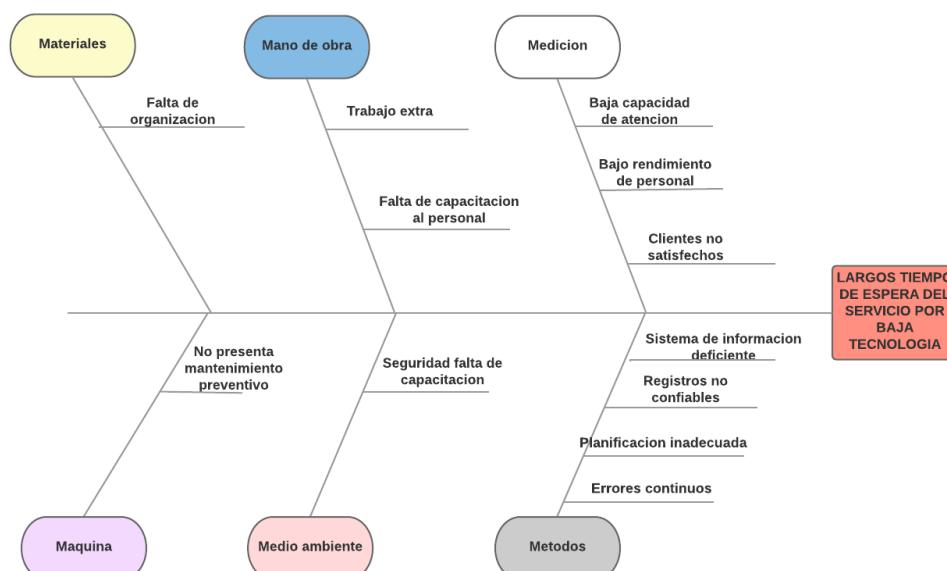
Materiales

Falta de organizacion

Mano de obra

Trabajo extra

Falta de capacitacion al personal

Medicion

Baja capacidad de atencion

Bajo rendimiento de personal

Clientes no satisfechos

LARGOS TIEMPO DE ESPERA DEL SERVICIO POR BAJA TECNOLOGIA

No presenta mantenimiento preventivo

Seguridad falta de capacitacion

Sistema de informacion deficiente

Registros no confiables

Planificacion inadecuada

Errores continuos

Maquina

Medio ambiente

Metodos